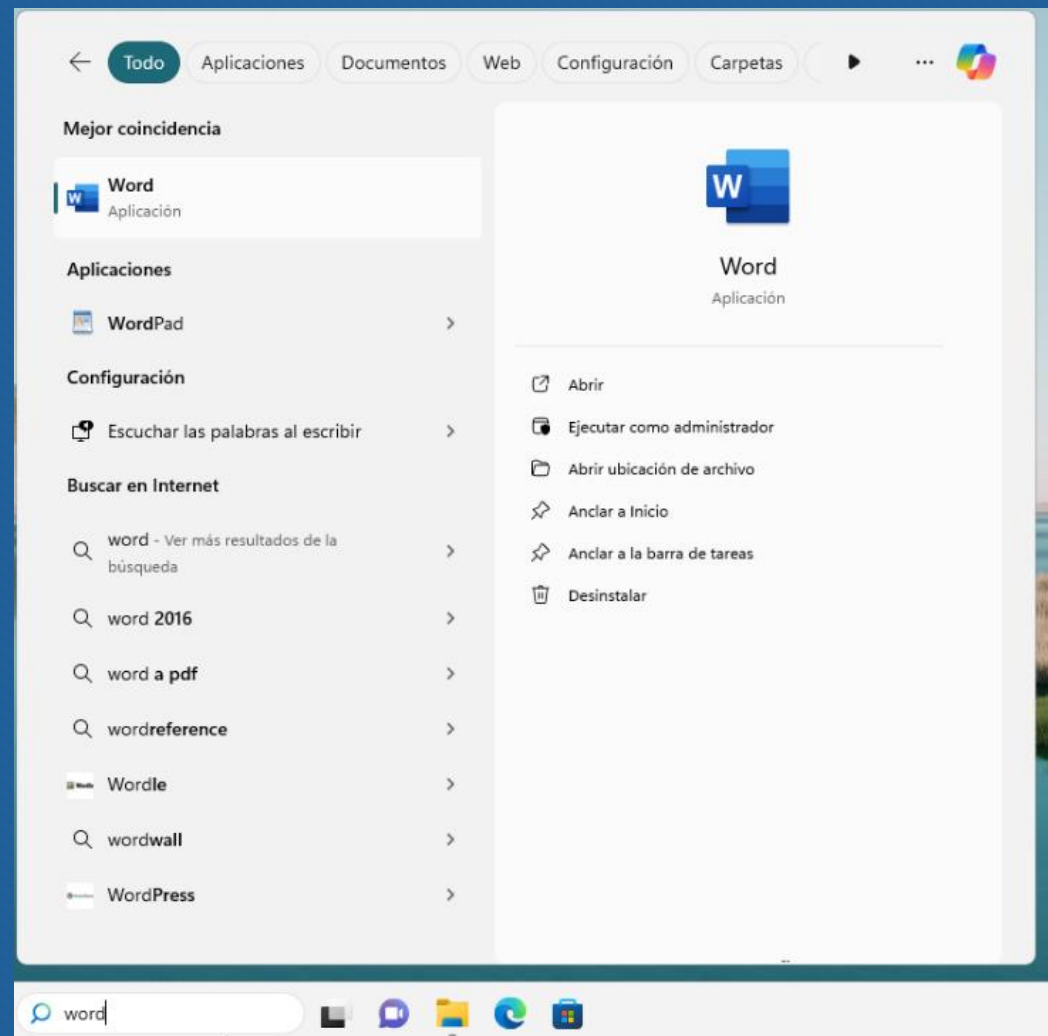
Todo Aplicaciones Documentos Web Configuración Carpetas ...

Mejor coincidencia

Word
Aplicación

Aplicaciones

WordPad

Configuración

Escuchar las palabras al escribir

Buscar en Internet

word - Ver más resultados de la búsqueda

word 2016

word a pdf

wordreference

Wordle

wordwall

WordPress

W

Word
Aplicación

Abrir

Ejecutar como administrador

Abrir ubicación de archivo

Anclar a Inicio

Anclar a la barra de tareas

Desinstalar

word